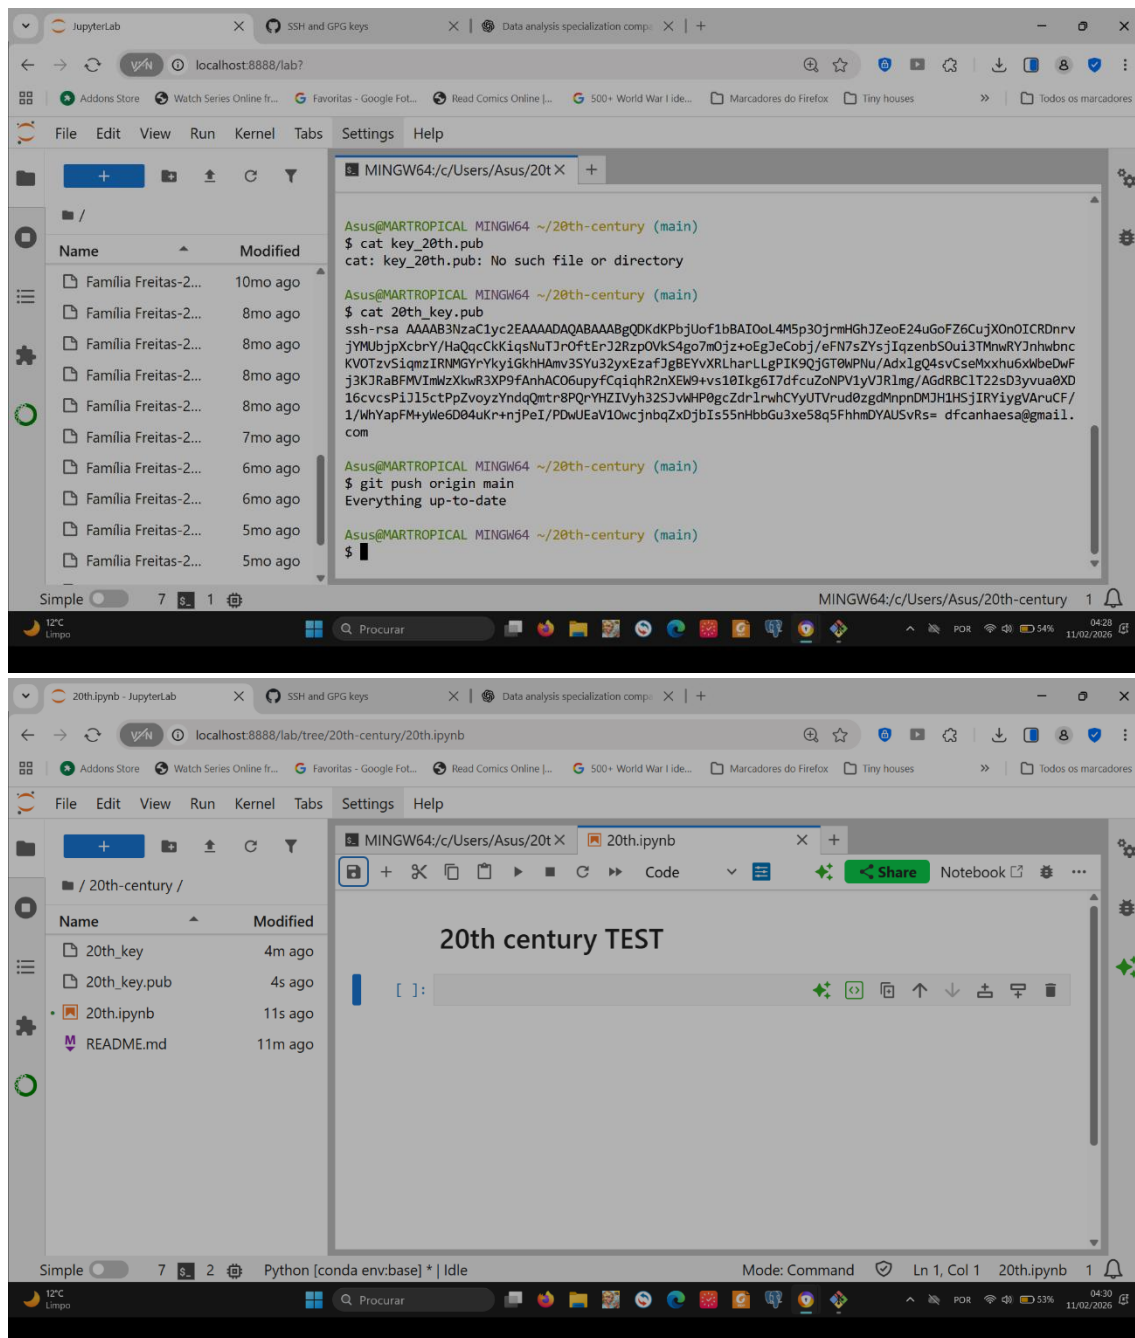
JupyterLab | SSH and GPG keys | Data analysis specialization compe | +

VPN localhost:8888/lab?

Addons Store | Watch Series Online fr... | Favoritas - Google Fot... | Read Comics Online |... | 500+ World War I ide... | Marcadores do Firefox | Tiny houses | » | Todos os marcadores

File Edit View Run Kernel Tabs Settings Help

+

■ /

| Name | Modified |
|---|---|
| Família Freitas-2... | 10mo ago |
| Família Freitas-2... | 8mo ago |
| Família Freitas-2... | 8mo ago |
| Família Freitas-2... | 8mo ago |
| Família Freitas-2... | 8mo ago |
| Família Freitas-2... | 7mo ago |
| Família Freitas-2... | 6mo ago |
| Família Freitas-2... | 6mo ago |
| Família Freitas-2... | 5mo ago |
| Família Freitas-2... | 5mo ago |

MINGW64:/c/Users/Asus/20t ×  +

Asus@MARTROPICAL MINGW64 ~/20th-century (main)
$ cat key_20th.pub
cat: key_20th.pub: No such file or directory

Asus@MARTROPICAL MINGW64 ~/20th-century (main)
$ cat 20th_key.pub
ssh-rsa AAAAB3NzaC1yc2EAAAADAQABAAABgQDKdKPbjUof1bBAIOoL4M5p30jrmHGhJZeoE24uGoFZ6CujXOnOICRDnrvjYMUbjpXcbrY/HaQqcCkKiqsNuTJrOftErJ2RzpOVkS4go7mOjz+oEgJeCobj/eFN7sZYsjIqzenbSOui3TMnwRYJnhwbncKVOTzvSiqmzIRNMGYrYkyiGkhHAmv3SYu32yxEzafJgBEYvXRLharLLgPIK9QjGT0WPNu/AdxlgQ4svCseMxxhu6xWbeDwFj3KJRaBFMVImWzXkwR3XP9fAnhACO6upyfCqiqhR2nXEW9+vs10Ikg6I7dfcuZoNPV1yVJRlmg/AGdRBC1T22sD3yvua0XD16cvcsPiJl5ctPpZvoyzYndqQmtr8PQrYHZIVyh32SJvWHP0gcZdrlrwhCYyUTVrud0zgdMnpnDMJH1HSjIRYiygVAruCF/1/WhYapFM+yWe6D04uKr+njPeI/PDwUEaV1OwcjnbqZxDjbIs55nHbbGu3xe58q5FhhmDYAUSvRs= dfcanhaesa@gmail.com

Asus@MARTROPICAL MINGW64 ~/20th-century (main)
$ git push origin main
Everything up-to-date

Asus@MARTROPICAL MINGW64 ~/20th-century (main)
$

Simple 7 1 MINGW64:/c/Users/Asus/20th-century 1

12°C Limpo Procurar POR 54% 04:28 11/02/2026

20th.ipynb - JupyterLab | SSH and GPG keys | Data analysis specialization compe | +

VPN localhost:8888/lab/tree/20th-century/20th.ipynb

Addons Store | Watch Series Online fr... | Favoritas - Google Fot... | Read Comics Online |... | 500+ World War I ide... | Marcadores do Firefox | Tiny houses | » | Todos os marcadores

File Edit View Run Kernel Tabs Settings Help

■ / 20th-century /

| Name | Modified |
|---|---|
| 20th_key | 4m ago |
| 20th_key.pub | 4s ago |
| 20th.ipynb | 11s ago |
| README.md | 11m ago |

MINGW64:/c/Users/Asus/20t × | 20th.ipynb × | +

Code Share Notebook

20th century TEST

[ ]:

Simple 7 2 Python [conda env:base] * | Idle Mode: Command Ln 1, Col 1 20th.ipynb 1

12°C Limpo Procurar POR 53% 04:30 11/02/2026